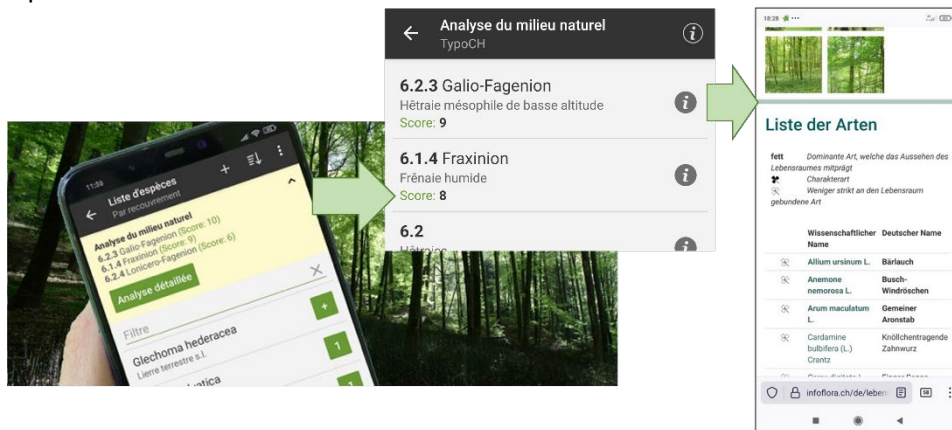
11:55

Liste d'espèces
Par recouvrement

Analyse du milieu naturel
6.2.3 Galio-Fagenion (Score: 10)
6.1.4 Fraxinion (Score: 9)
6.2.4 Lonicero-Fagenion (Score: 6)

Analyse détaillée

Filtre

Glechoma hederacea
Lierre terrestre s.l.

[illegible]atica

Analyse du milieu naturel
TypoCH

6.2.3 Galio-Fagenion
Hêtraie mésophile de basse altitude
Score: 9

6.1.4 Fraxinion
Frênaie humide
Score: 8

6.2
Hêtraies

18:28

Liste der Arten

fett Dominante Art, welche das Aussehen des Lebensraumes mitprägt
Charakterart
Weniger strikt an den Lebensraum gebundene Art

| | Wissenschaftlicher Name | Deutscher Name |
|---|---|---|
| | Allium ursinum L. | Bärlauch |
| | Anemone nemorosa L. | Busch-Windröschen |
| | Arum maculatum L. | Gemeiner Aronstab |
| | Cardamine bulbifera (L.) Crantz | Knöllchentragende Zahnwurz |
| | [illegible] | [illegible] |

infoflora.ch/de/leben